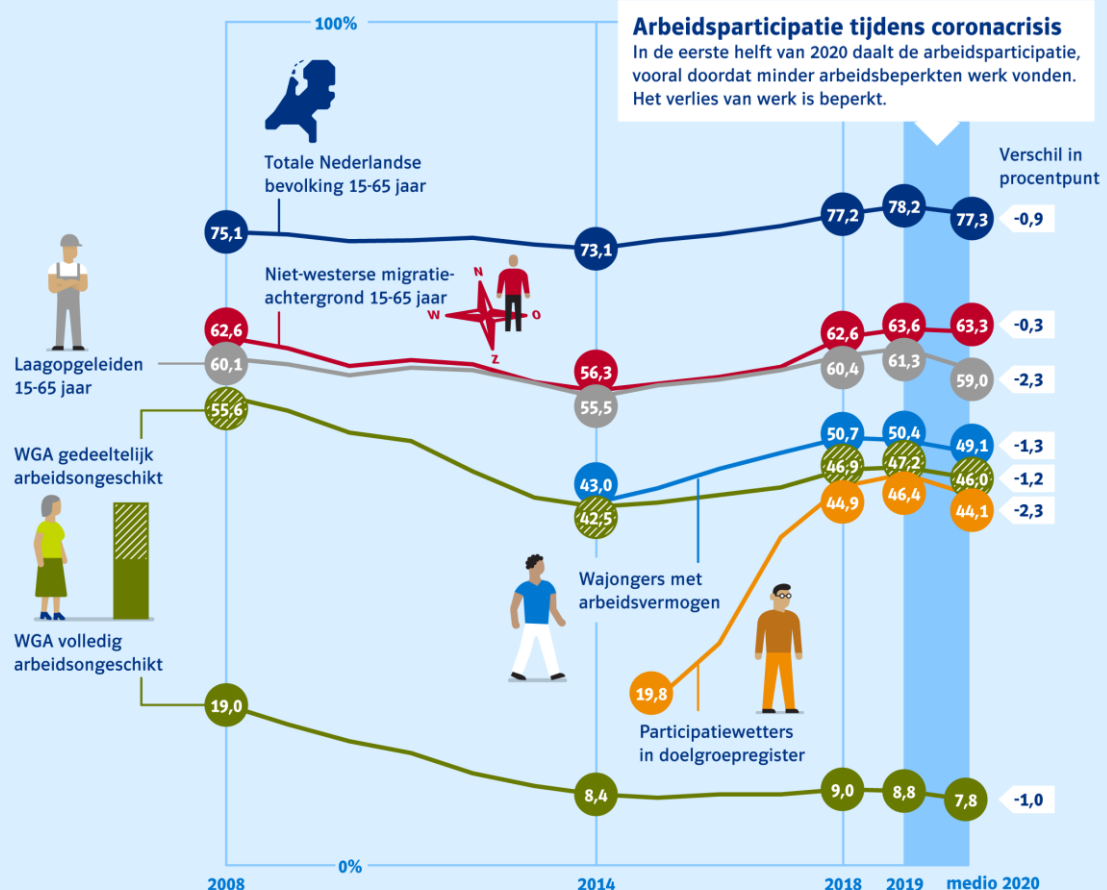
Arbeidsparticipatie tijdens coronacrisis
In de eerste helft van 2020 daalt de arbeidsparticipatie, vooral doordat minder arbeidsbeperkten werk vonden. Het verlies van werk is beperkt.

100%

Totale Nederlandse bevolking 15-65 jaar

Verschil in procentpunt

75,1
73,1
77,2
78,2
77,3
-0,9

Niet-westerse migratieachtergrond 15-65 jaar

N
W
O
Z

62,6
56,3
62,6
63,6
63,3
-0,3

Laagopgeleiden 15-65 jaar

60,1
55,5
60,4
61,3
59,0
-2,3

55,6

WGA gedeeltelijk arbeidsongeschikt

50,7
50,4
49,1
-1,3

43,0
42,5
46,9
47,2
46,0
-1,2

44,9
46,4
44,1
-2,3

Wajongers met arbeidsvermogen

WGA volledig arbeidsongeschikt

19,8

Participatiewetters in doelgroepregister

19,0
8,4
9,0
8,8
7,8
-1,0

0%

2008
2014
2018
2019
medio 2020